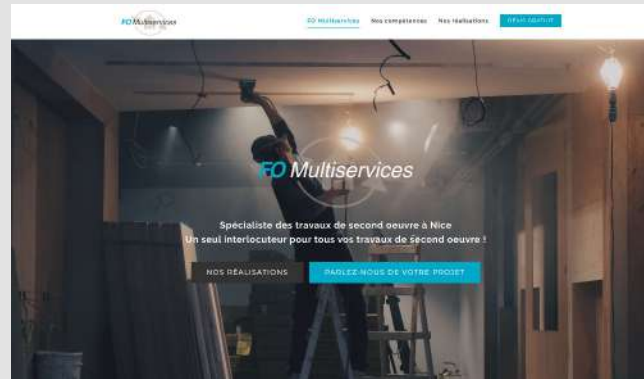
FO Multiservices

FO Multiservices Nos compétences Nos réalisations DEVIS GRATUIT

FO Multiservices

Spécialiste des travaux de second oeuvre à Nice
Un seul interlocuteur pour tous vos travaux de second oeuvre !

NOS RÉALISATIONS

PARLEZ-NOUS DE VOTRE PROJET